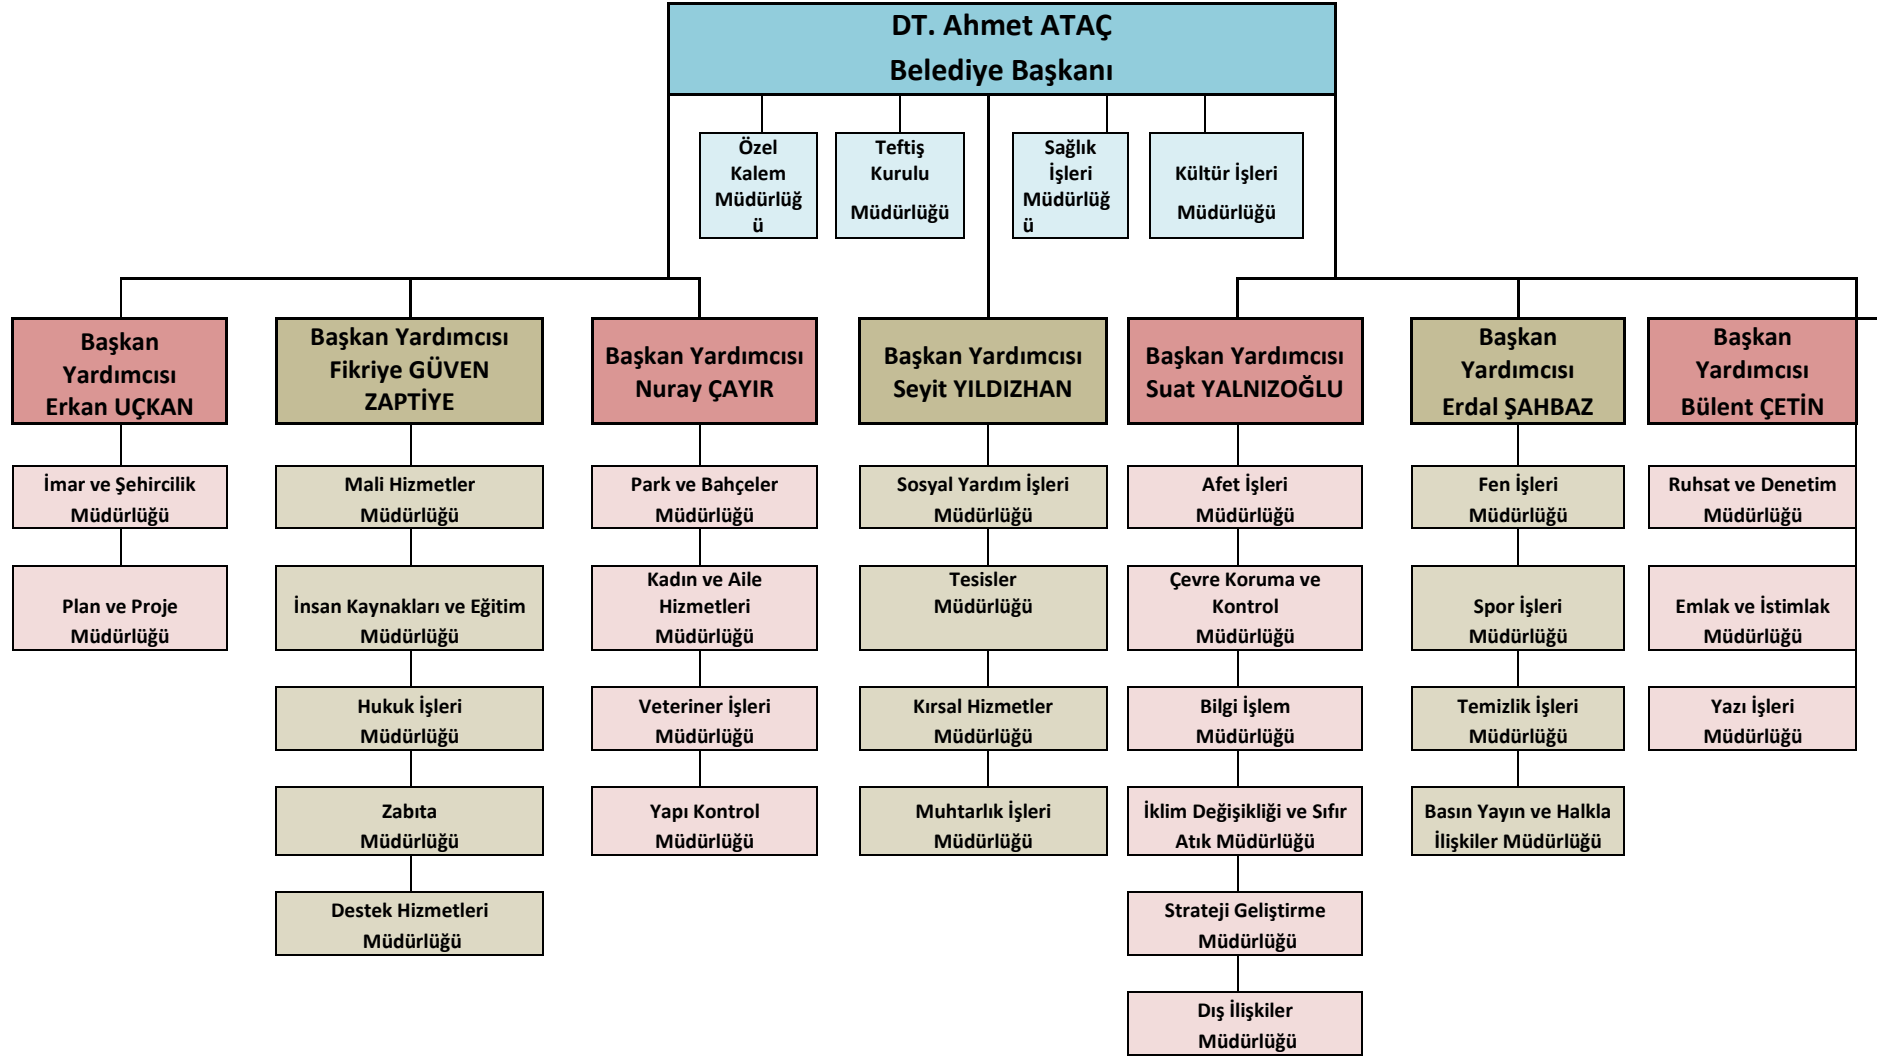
DT. Ahmet ATAÇ
Belediye Başkanı

Özel Kalem Müdürlüğü

Teftiş Kurulu Müdürlüğü

Sağlık İşleri Müdürlüğü

Kültür İşleri Müdürlüğü

Başkan Yardımcısı Erkan UÇKAN

İmar ve Şehircilik Müdürlüğü

Plan ve Proje Müdürlüğü

Başkan Yardımcısı Fikriye GÜVEN ZAPTİYE

Mali Hizmetler Müdürlüğü

İnsan Kaynakları ve Eğitim Müdürlüğü

Hukuk İşleri Müdürlüğü

Zabıta Müdürlüğü

Destek Hizmetleri Müdürlüğü

Başkan Yardımcısı Nuray ÇAYIR

Park ve Bahçeler Müdürlüğü

Kadın ve Aile Hizmetleri Müdürlüğü

Veteriner İşleri Müdürlüğü

Yapı Kontrol Müdürlüğü

Başkan Yardımcısı Seyit YILDIZHAN

Sosyal Yardım İşleri Müdürlüğü

Tesisler Müdürlüğü

Kırsal Hizmetler Müdürlüğü

Muhtarlık İşleri Müdürlüğü

Başkan Yardımcısı Suat YALNIZOĞLU

Afet İşleri Müdürlüğü

Çevre Koruma ve Kontrol Müdürlüğü

Bilgi İşlem Müdürlüğü

İklim Değişikliği ve Sıfır Atık Müdürlüğü

Strateji Geliştirme Müdürlüğü

Dış İlişkiler Müdürlüğü

Başkan Yardımcısı Erdal ŞAHBAZ

Fen İşleri Müdürlüğü

Spor İşleri Müdürlüğü

Temizlik İşleri Müdürlüğü

Basın Yayın ve Halkla İlişkiler Müdürlüğü

Başkan Yardımcısı Bülent ÇETİN

Ruhsat ve Denetim Müdürlüğü

Emlak ve İstimlak Müdürlüğü

Yazı İşleri Müdürlüğü